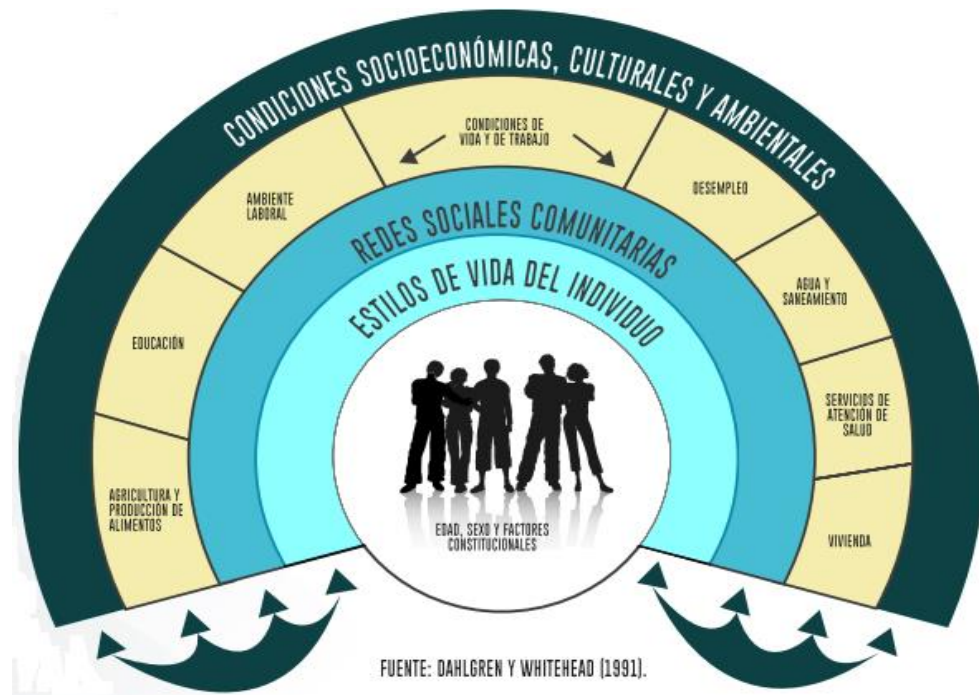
CONDICIONES SOCIOECONÓMICAS, CULTURALES Y AMBIENTALES

CONDICIONES DE VIDA Y DE TRABAJO

AMBIENTE LABORAL

DESEMPLEO

EDUCACIÓN

AGUA Y SANEAMIENTO

SERVICIOS DE ATENCIÓN DE SALUD

AGRICULTURA Y PRODUCCIÓN DE ALIMENTOS

VIVIENDA

REDES SOCIALES COMUNITARIAS

ESTILOS DE VIDA DEL INDIVIDUO

EDAD, SEXO Y FACTORES CONSTITUCIONALES

FUENTE: DAHLGREN Y WHITEHEAD (1991).